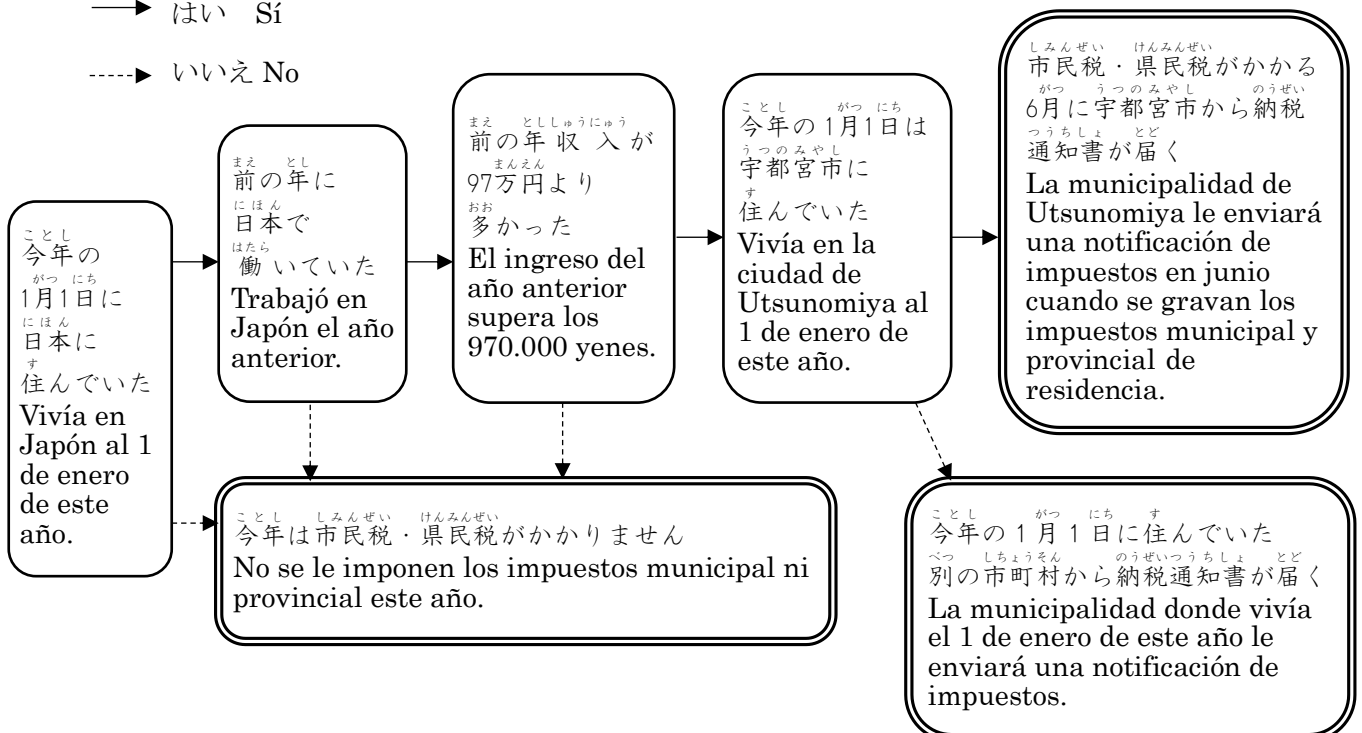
はい Sí

いいえ No

今年の1月1日に日本に住んでいた
Vivía en Japón al 1 de enero de este año.

前の年に日本で働いていた
Trabajó en Japón el año anterior.

前の年収入が97万円より多かった
El ingreso del año anterior supera los 970.000 yenes.

今年の1月1日は宇都宮市に住んでいた
Vivía en la ciudad de Utsunomiya al 1 de enero de este año.

市民税・県民税がかかる6月に宇都宮市から納税通知書が届く
La municipalidad de Utsunomiya le enviará una notificación de impuestos en junio cuando se gravan los impuestos municipal y provincial de residencia.

今年は市民税・県民税がかかりません
No se le imponen los impuestos municipal ni provincial este año.

今年の1月1日に住んでいた別の市町村から納税通知書が届く
La municipalidad donde vivía el 1 de enero de este año le enviará una notificación de impuestos.